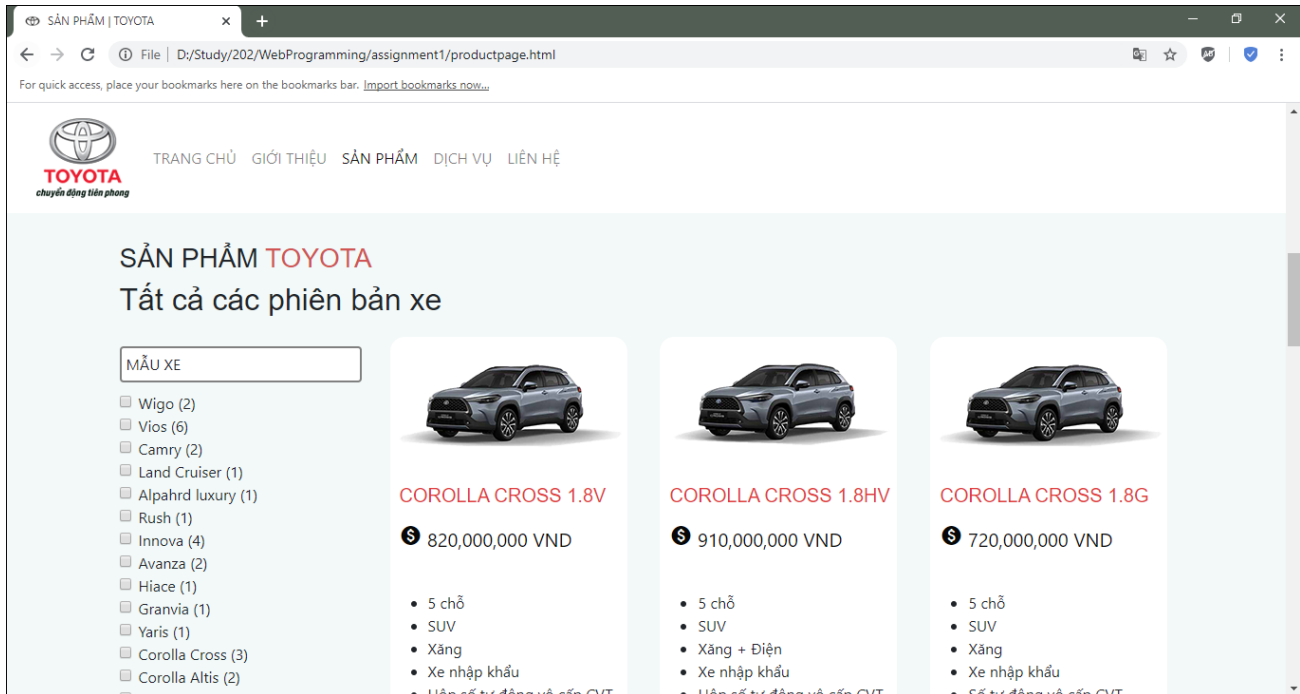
SẢN PHẨM | TOYOTA

File | D:/Study/202/WebProgramming/assignment1/productpage.html

For quick access, place your bookmarks here on the bookmarks bar. Import bookmarks now...

TOYOTA
chuyển động tiên phong

TRANG CHỦ GIỚI THIỆU SẢN PHẨM DỊCH VỤ LIÊN HỆ

SẢN PHẨM TOYOTA
Tất cả các phiên bản xe

MẪU XE

Wigo (2)
Vios (6)
Camry (2)
Land Cruiser (1)
Alpahrd luxury (1)
Rush (1)
Innova (4)
Avanza (2)
Hiace (1)
Granvia (1)
Yaris (1)
Corolla Cross (3)
Corolla Altis (2)

COROLLA CROSS 1.8V

820,000,000 VND

- 5 chỗ
- SUV
- Xăng
- Xe nhập khẩu
- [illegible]

COROLLA CROSS 1.8HV

910,000,000 VND

- 5 chỗ
- SUV
- Xăng + Điện
- Xe nhập khẩu
- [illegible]

COROLLA CROSS 1.8G

720,000,000 VND

- 5 chỗ
- SUV
- Xăng
- Xe nhập khẩu
- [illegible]